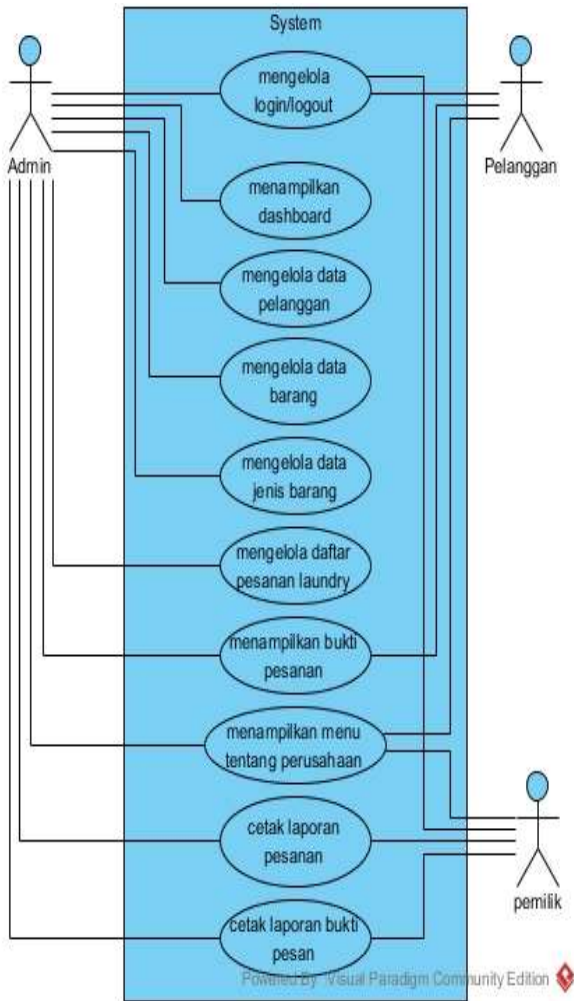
System

Admin

Pelanggan

mengelola login/logout

menampilkan dashboard

mengelola data pelanggan

mengelola data barang

mengelola data jenis barang

mengelola daftar pesanan laundry

menampilkan bukti pesanan

menampilkan menu tentang perusahaan

cetak laporan pesanan

cetak laporan bukti pesan

pemilik

Powered By Visual Paradigm Community Edition